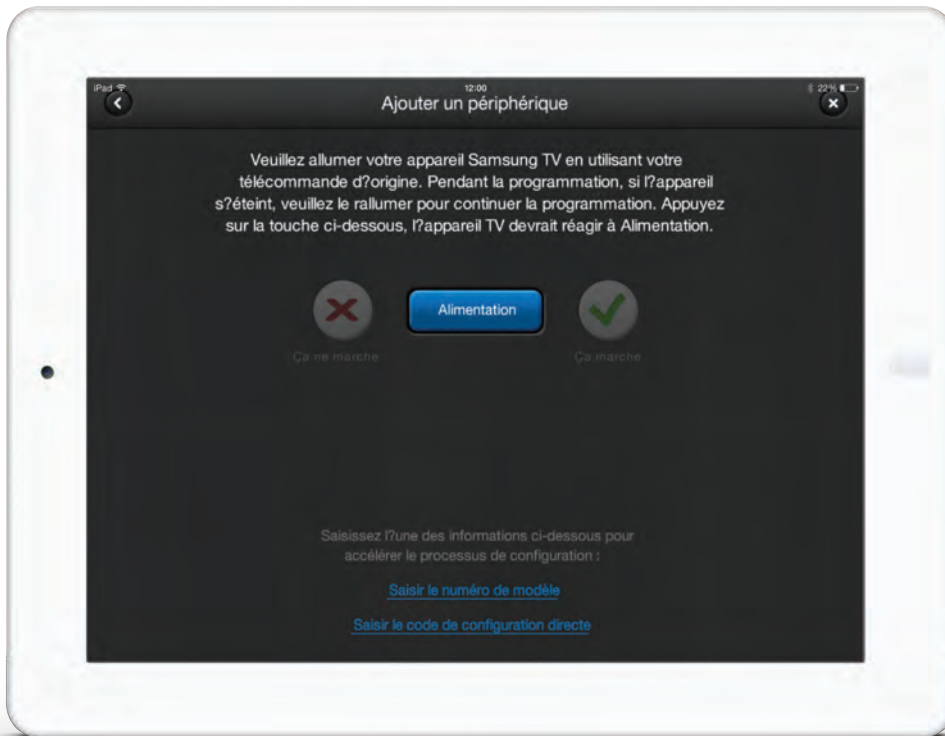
iPad
12:00
22%
Ajouter un périphérique

Veuillez allumer votre appareil Samsung TV en utilisant votre télécommande d?origine. Pendant la programmation, si l?appareil s?éteint, veuillez le rallumer pour continuer la programmation. Appuyez sur la touche ci-dessous, l?appareil TV devrait réagir à Alimentation.

Ça ne marche

Alimentation

Ça marche

Saisissez l?une des informations ci-dessous pour accélérer le processus de configuration :

Saisir le numéro de modèle

Saisir le code de configuration directe